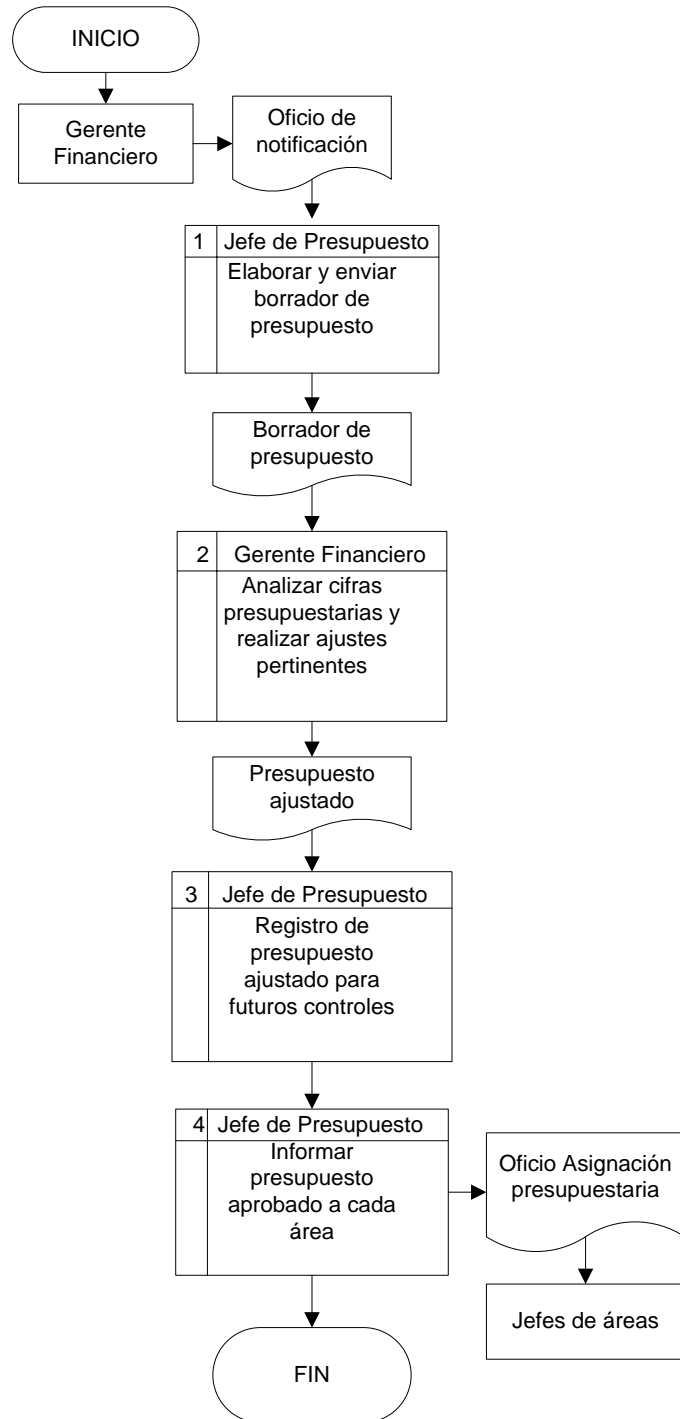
INICIO

Gerente Financiero

Oficio de notificación

1 Jefe de Presupuesto
Elaborar y enviar borrador de presupuesto

Borrador de presupuesto

2 Gerente Financiero
Analizar cifras presupuestarias y realizar ajustes pertinentes

Presupuesto ajustado

3 Jefe de Presupuesto
Registro de presupuesto ajustado para futuros controles

4 Jefe de Presupuesto
Informar presupuesto aprobado a cada área

Oficio Asignación presupuestaria

Jefes de áreas

FIN